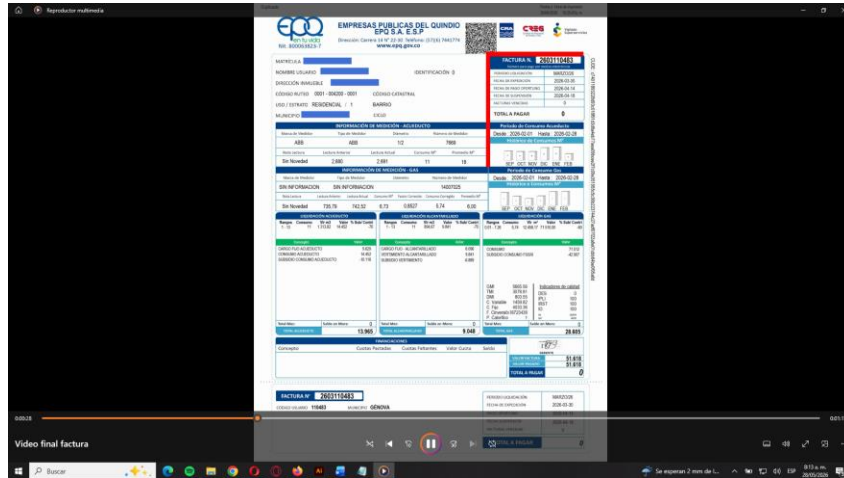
Reproductor multimedia

EPQ
Nit. 800063623-7

EMPRESAS PUBLICAS DEL QUINDIO
EPQ S.A. E.S.P
www.epq.gov.co

CREG

MATRICULA
NOMBRE USUARIO
IDENTIFICACIÓN
DIRECCIÓN INMUEBLE
CÓDIGO RUTEO 0001 - 004200 - 0001
CÓDIGO CATASTRAL
USO / ESTRATO RESIDENCIAL / 1
BARRIO
MUNICIPIO

FACTURA N. 2603110483

PERIODO LIQUIDACIÓN 2020-03
FECHA DE EXPEDICIÓN 2020-03-05
FECHA DE PAGO OPORTUNO 2020-04-14
FECHA DE SUSPENSIÓN 2020-04-16
FACTURAS VENCIDAS 0
TOTAL A PAGAR 0

INFORMACIÓN DE MEDICIÓN - ACUEDUCTO
Periodo de Consumo Acueducto
Desde 2020-02-01 Hasta 2020-02-28
Histórico de Consumo M³
ABB 488 1/2 7899
Sin Novedad 2.680 2.691 11 18
SEP OCT NOV DIC ENE FEB

INFORMACIÓN DE MEDICIÓN - GAS
Periodo de Consumo Gas
Desde 2020-02-01 Hasta 2020-02-28
Histórico de Consumo M³
SIN INFORMACION SIN INFORMACION 14007025
Sin Novedad 735,79 742,52 6,73 0,8927 5,74 6,00
SEP OCT NOV DIC ENE FEB

LIQUIDACIÓN ACUEDUCTO
LIQUIDACIÓN ALCANTARILLADO
LIQUIDACIÓN GAS

CARGO FIJO ACUEDUCTO
CONSUMO ACUEDUCTO
SUBSIDIO CONSUMO ACUEDUCTO
CARGO FIJO ALCANTARILLADO
VERTIMIENTO ALCANTARILLADO
SUBSIDIO VERTIMIENTO
CONSUMO
SUBSIDIO CONSUMO FSSRI

Indicadores de calidad

TOTAL ACUEDUCTO 13.965
TOTAL ALCANTARILLADO 9.048
TOTAL GAS 28.605

FINANCIACIONES
Concepto Cuotas Pactadas Cuotas Faltantes Valor Cuota Saldo

51.618
51.618
TOTAL A PAGAR 0

FACTURA Nº 2603110483
CÓDIGO USUARIO 110483 MUNICIPIO GÉNOVA
PERIODO LIQUIDACIÓN 2020-03
FECHA DE EXPEDICIÓN 2020-03-05
TOTAL A PAGAR

0:00:28
0:01:1
Video final factura

Buscar
Se esperan 2 mm de l...
ESP
8:13 a.m.
28/05/2020